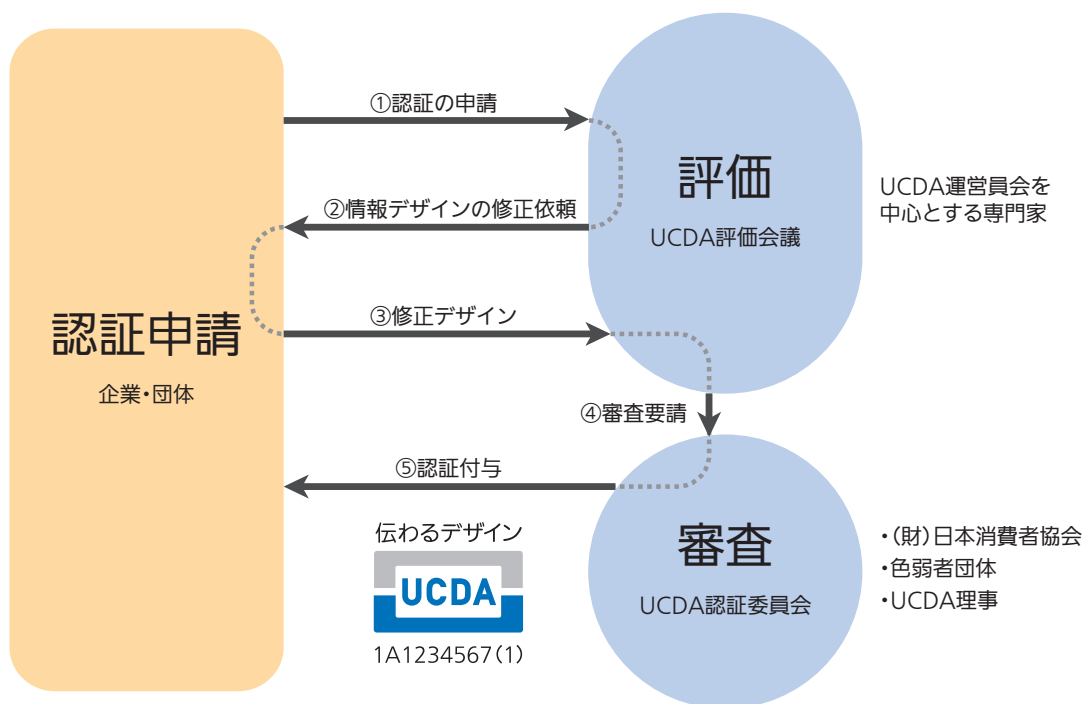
認証申請

企業・団体

①認証の申請

②情報デザインの修正依頼

③修正デザイン

④審査要請

⑤認証付与

評価

UCDA評価会議

UCDA運営員会を中心とする専門家

審査

UCDA認証委員会

・(財)日本消費者協会
・色弱者団体
・UCDA理事

伝わるデザイン

UCDA

1A1234567(1)